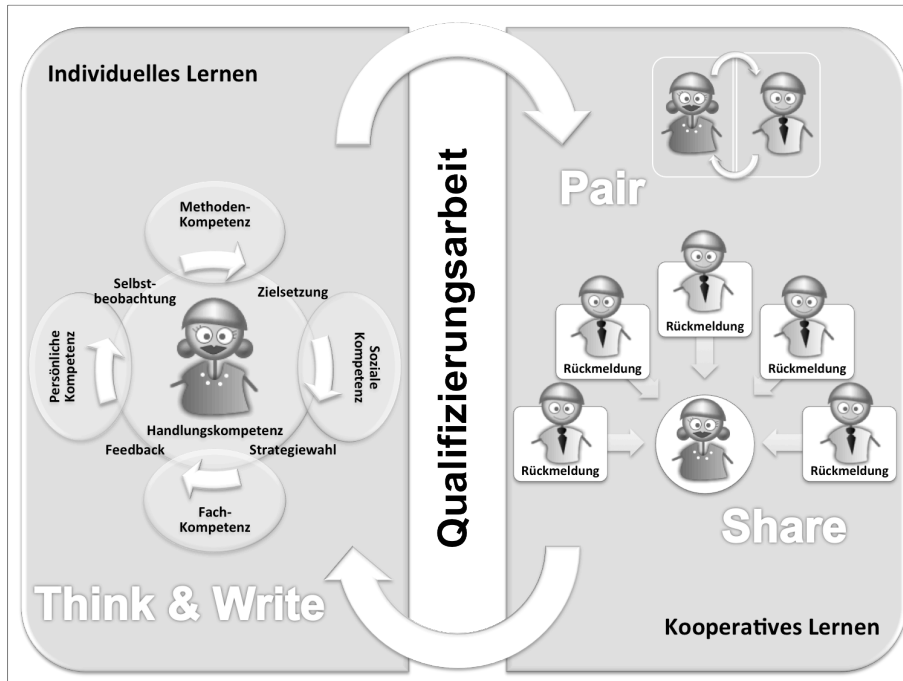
Individuelles Lernen

Methoden-Kompetenz

Selbst-beobachtung

Zielsetzung

Persönliche Kompetenz

Soziale Kompetenz

Handlungskompetenz

Feedback

Strategiewahl

Fach-Kompetenz

Think & Write

Qualifizierungsarbeit

Pair

Rückmeldung

Rückmeldung

Rückmeldung

Rückmeldung

Rückmeldung

Share

Kooperatives Lernen